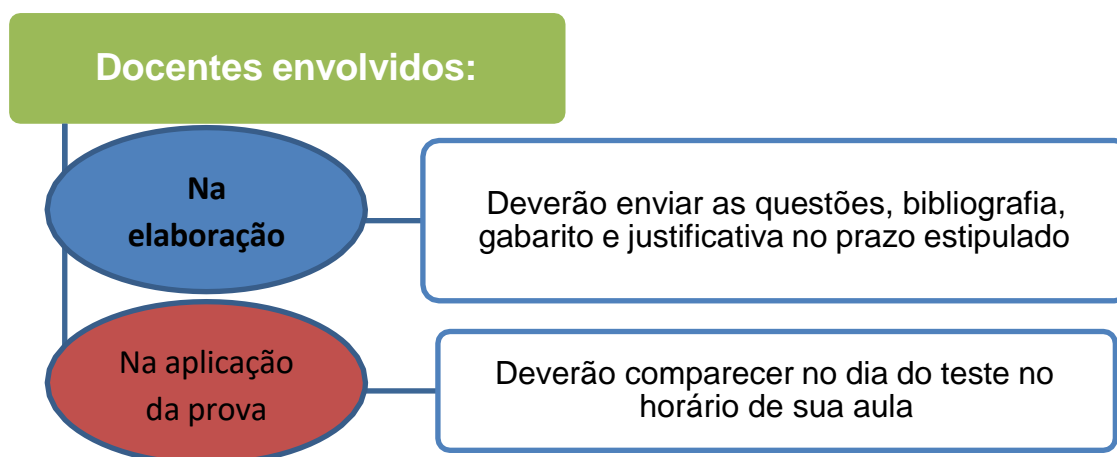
Docentes envolvidos:

Na elaboração

Deverão enviar as questões, bibliografia, gabarito e justificativa no prazo estipulado

Na aplicação da prova

Deverão comparecer no dia do teste no horário de sua aula